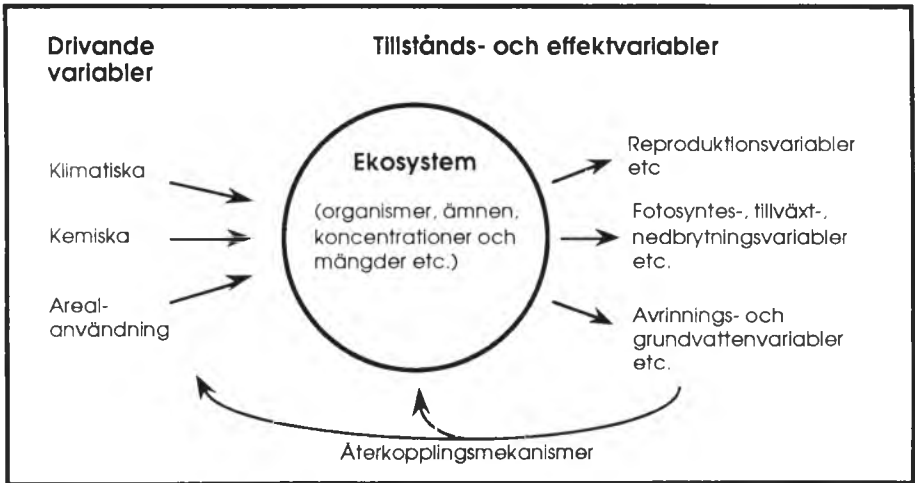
Drivande variabler

Tillstånds- och effektvariabler

Klimatiska

Kemiska

Areal-användning

Ekosystem

(organismer, ämnen, koncentrationer och mängder etc.)

Reproduktionsvariabler etc

Fotosyntes-, tillväxt-, nedbrytningsvariabler etc.

Avrinnings- och grundvattenvariabler etc.

Återkopplingsmekanismer